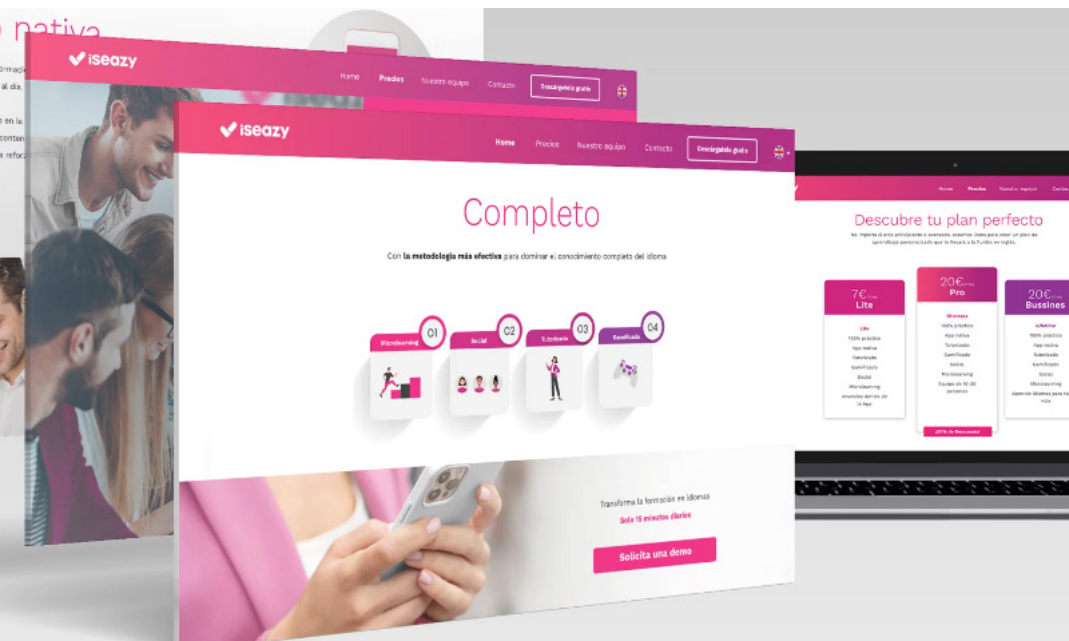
o nativa

iseazy

Home Precios Nuestro equipo Contacto Descárgatela gratis

iseazy

Home Precios Nuestro equipo Contacto Descárgatela gratis

Completo

Con la metodología más efectiva para dominar el conocimiento completo del idioma

Microlearning 01
Social 02
Tutorizado 03
Gamificado 04

Transforma la formación en idiomas
Solo 15 minutos diarios

Solicita una demo

Home Precios Nuestro equipo Contacto

Descubre tu plan perfecto

No importa si eres principiante o avanzado, estamos listos para crear un plan de aprendizaje personalizado que te llevará a la fluidez en inglés.

7€/mes
Lite

Lite
100% práctico
App nativa
Tutorizado
Gamificado
Social
Microlearning
Anuncios dentro de la App

20€/mes
Pro

Miembros
100% práctico
App nativa
Tutorizado
Gamificado
Social
Microlearning
Equipo de 10-30 personas

20€/mes
Bussines

Lifetime
100% práctico
App nativa
Tutorizado
Gamificado
Social
Microlearning
Aprende idiomas para toda la vida

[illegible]